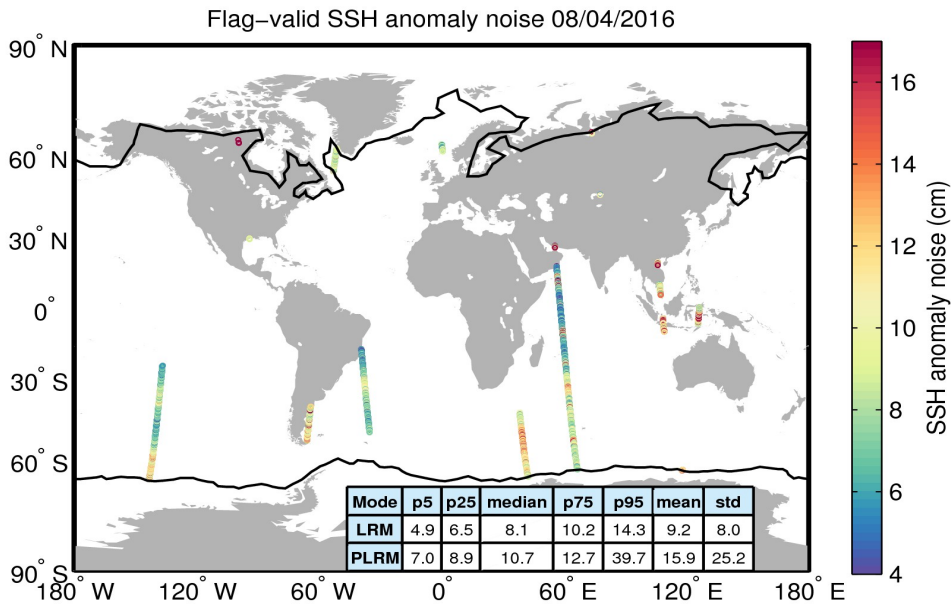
Flag−valid SSH anomaly noise 08/04/2016

90° N
60° N
30° N
0°
30° S
60° S
90° S

180° W 120° W 60° W 0° 60° E 120° E 180° E

| Mode | p5 | p25 | median | p75 | p95 | mean | std |
|---|---|---|---|---|---|---|---|
| LRM | 4.9 | 6.5 | 8.1 | 10.2 | 14.3 | 9.2 | 8.0 |
| PLRM | 7.0 | 8.9 | 10.7 | 12.7 | 39.7 | 15.9 | 25.2 |

16
14
12
10
8
6
4
SSH anomaly noise (cm)